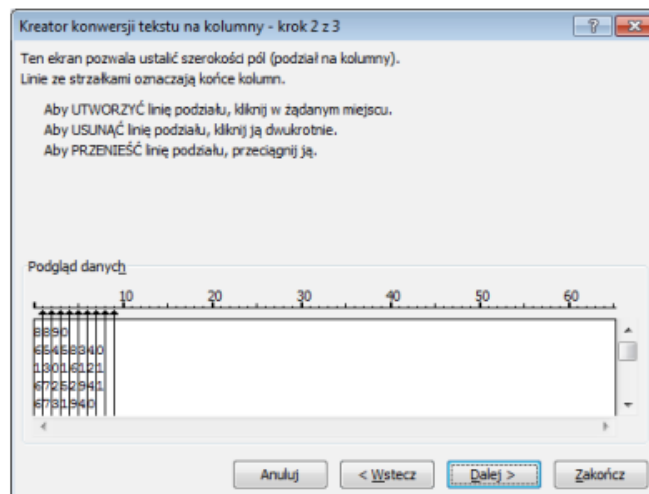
Kreator konwersji tekstu na kolumny - krok 2 z 3

Ten ekran pozwala ustalić szerokości pól (podział na kolumny).
Linie ze strzałkami oznaczają końce kolumn.

Aby UTWORZYĆ linię podziału, kliknij w żądanym miejscu.
Aby USUNĄĆ linię podziału, kliknij ją dwukrotnie.
Aby PRZENIEŚĆ linię podziału, przeciągnij ją.

Podgląd danych

10 20 30 40 50 60

8890
6545834 0
1301612 1
6725294 1
6731940

Anuluj
< Wstecz
Dalej >
Zakończ